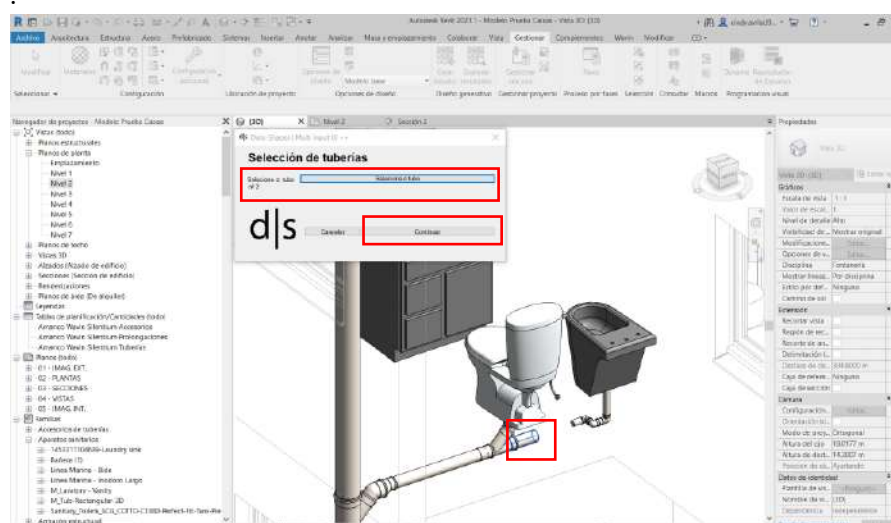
Autodesk Revit 2021.1 - Modelo Prueba Casas - Vista 3D: {3D}

Archivo Arquitectura Estructura Acero Prefabricado Sistemas Insertar Anotar Analizar Masa y emplazamiento Colaborar Vista Gestionar Complementos Wavin Modificar

Modificar Materiales Configuración adicional Opciones de diseño Modelo base Diseño generativo Gestionar proyecto Proceso por fases Selección Consultar Macros Programación visual

Seleccionar Configuración Ubicación de proyecto Opciones de diseño

Navegador de proyectos - Modelo Prueba Casas

Vistas (todo)
Planos estructurales
Planos de planta
Emplazamiento
Nivel 1
Nivel 2
Nivel 3
Nivel 4
Nivel 5
Nivel 6
Nivel 7
Planos de techo
Vistas 3D
Alzados (Alzado de edificio)
Secciones (Sección de edificio)
Renderizaciones
Planos de dele (De dibujalle)
Leyendas
Tablas de planificación/Cantidades (todo)
Amanco Wavin Silentium-Accesorios
Amanco Wavin Silentium-Prolongaciones
Amanco Wavin Silentium-Tuberías
Planos (todo)
01 - IMAG. EXT.
02 - PLANTAS
03 - SECCIONES
04 - VISTAS
05 - IMAG. INT.
Familias
Accesorios de tuberías
Aparatos sanitarios
1453171108686-Laundry sink
Bañera (1)
Línea Marina - Bide
Línea Marina - Inodoro Largo
M_Lavatory - Vanity
M_Tub-Rectangular 2D
Sanitary_Toilets_SCG_COTTO-C1003-Reflect-Tit-Tan-Pre

{3D} Nivel 2 Sección 2

Data Shapes | Multi Input UI ++

Selección de tuberías

Seleccione o tubo nº 2

Seleccione el tubo

d|s

Cancelar

Continuar

Propiedades

Vista 3D

Vista 3D: {3D}

Gráficos
Escala de vista 1 : 1
Valor de escal... 1
Nivel de detalle Alto
Visibilidad de ... Mostrar original
Modificacione... Editar...
Opciones de v... Editar...
Disciplina Fontanería
Mostrar línea... Por disciplina
Estilo por def... Ninguno
Caminos de sol

Extensión
Recortar vista
Región de rec...
Recorte de an...
Delimitación l...
Distancia de ca...
Caja de referen... Ninguno
Caja de sección

Cámara
Configuración... Editar...
Orientación b...
Modo de proy... Ortogonal
Altura del ojo
Altura de dest...
Posición de la... Ajustando

Datos de identidad
Plantilla de vi... <Ninguno>
Nombre de vi... {3D}
Dependencia Independiente